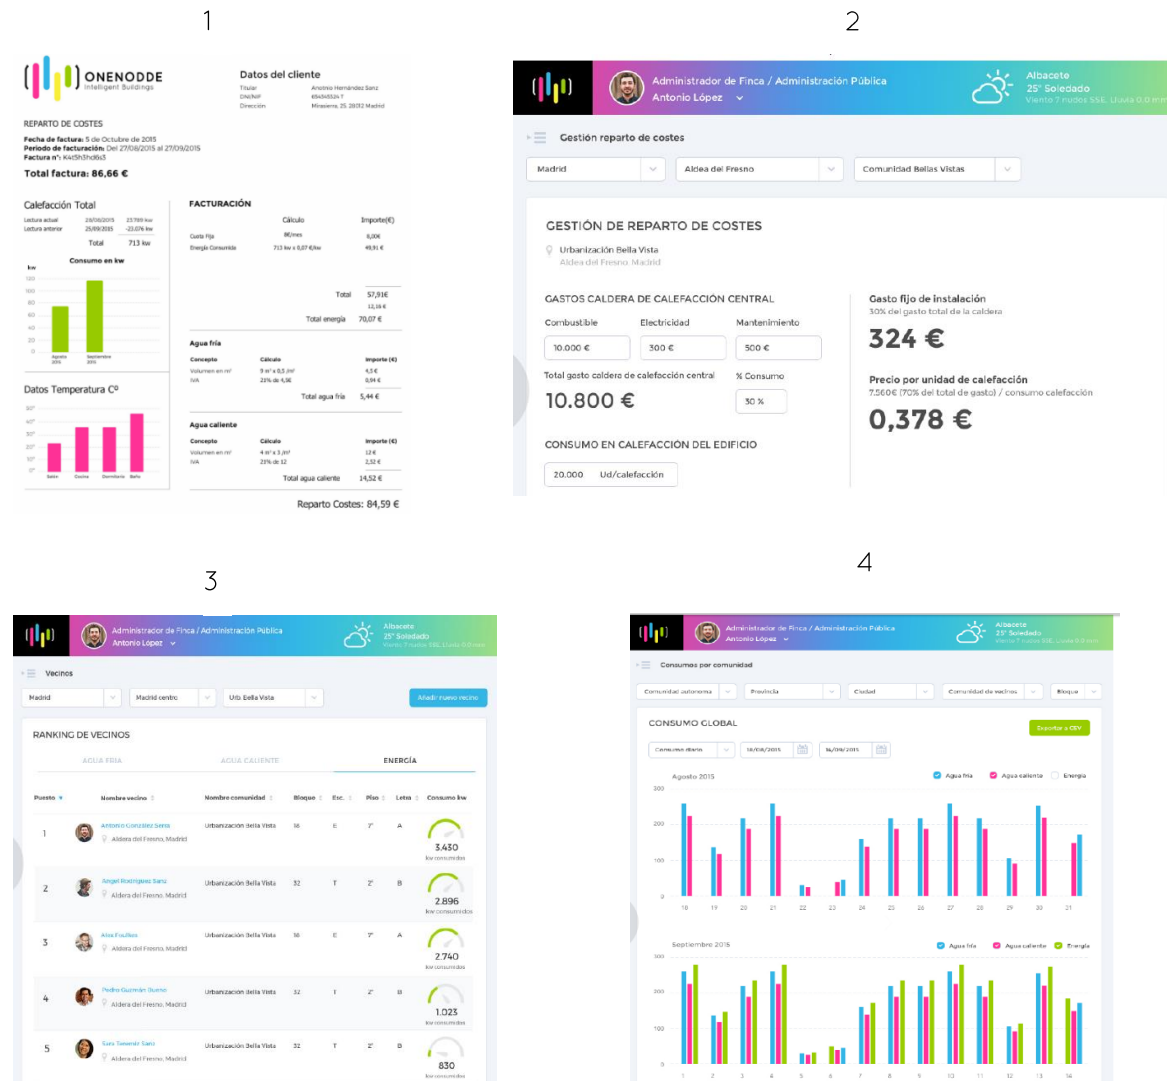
1

ONENODDE
Intelligent Buildings

Datos del cliente
Titular: Antonio Hernández Sanz
DNI/NIF: 654545524 T
Dirección: Mirasierra, 25. 28032 Madrid

REPARTO DE COSTES
Fecha de factura: 5 de Octubre de 2015
Periodo de facturación: Del 27/08/2015 al 27/09/2015
Factura nº: K4t5h3hd6s3
Total factura: 86,66 €

Calefacción Total
Lectura actual 28/08/2015 23.789 kw
Lectura anterior 25/09/2015 -23.076 kw
Total 713 kw

Consumo en kw

Datos Temperatura Cº

FACTURACIÓN
Cálculo Importe(€)
Cuota Fija 8€/mes 8,00€
Energía Consumida 713 kw x 0,07 €/kw 49,91 €
Total 57,91€
12,16 €
Total energía 70,07 €

Agua fría
Concepto Cálculo Importe (€)
Volumen en m³ 9 m³ x 0,5 /m³ 4,5 €
IVA 21% de 4,5€ 0,94 €
Total agua fría 5,44 €

Agua caliente
Concepto Cálculo Importe (€)
Volumen en m³ 4 m³ x 3 /m³ 12 €
IVA 21% de 12 2,52 €
Total agua caliente 14,52 €

Reparto Costes: 84,59 €

2

Administrador de Finca / Administración Pública
Antonio López
Albacete
25° Soleadado
Viento 7 nudos SSE. Lluvia 0.0 mm

Gestión reparto de costes
Madrid | Aldea del Fresno | Comunidad Bellas Vistas

GESTIÓN DE REPARTO DE COSTES
Urbanización Bella Vista
Aldea del Fresno. Madrid

GASTOS CALDERA DE CALEFACCIÓN CENTRAL
Combustible 10.000 €
Electricidad 300 €
Mantenimiento 500 €
Total gasto caldera de calefacción central
10.800 €
% Consumo 30 %

CONSUMO EN CALEFACCIÓN DEL EDIFICIO
20.000 Ud/calefacción

Gasto fijo de instalación
30% del gasto total de la caldera
324 €

Precio por unidad de calefacción
7.560€ (70% del total de gasto) / consumo calefacción
0,378 €

3

Administrador de Finca / Administración Pública
Antonio López
Albacete
25° Soleadado

Vecinos
Madrid | Madrid centro | Urb. Bella Vista
Añadir nuevo vecino

RANKING DE VECINOS
AGUA FRÍA | AGUA CALIENTE | ENERGÍA

| Puesto | Nombre vecino | Nombre comunidad | Bloque | Esc. | Piso | Letra | Consumo kw |
|---|---|---|---|---|---|---|---|
| 1 | Antonio González Serra, Aldera del Fresno, Madrid | Urbanización Bella Vista | 16 | E | 7º | A | 3.430 kw consumidos |
| 2 | Ángel Rodríguez Sanz, Aldera del Fresno, Madrid | Urbanización Bella Vista | 32 | T | 2º | B | 2.896 kw consumidos |
| 3 | Alex Fruilos, Aldera del Fresno, Madrid | Urbanización Bella Vista | 16 | E | 7º | A | 2.740 kw consumidos |
| 4 | Pedro Guzmán Bueno, Aldera del Fresno, Madrid | Urbanización Bella Vista | 32 | T | 2º | B | 1.023 kw consumidos |
| 5 | Sara Tenerán Sanz, Aldera del Fresno, Madrid | Urbanización Bella Vista | 32 | T | 2º | B | 830 kw consumidos |

4

Administrador de Finca / Administración Pública
Antonio López
Albacete
25° Soleadado

Consumos por comunidad
Comunidad autonoma | Provincia | Ciudad | Comunidad de vecinos | Bloque

CONSUMO GLOBAL
Exportar a CSV
Consumo diario | 18/08/2015 | 16/09/2015

Agosto 2015
Agua fría | Agua caliente | Energía
300 200 100 0
18 19 20 21 22 23 24 25 26 27 28 29 30 31

Septiembre 2015
Agua fría | Agua caliente | Energía
300 200 100 0
1 2 3 4 5 6 7 8 9 10 11 12 13 14